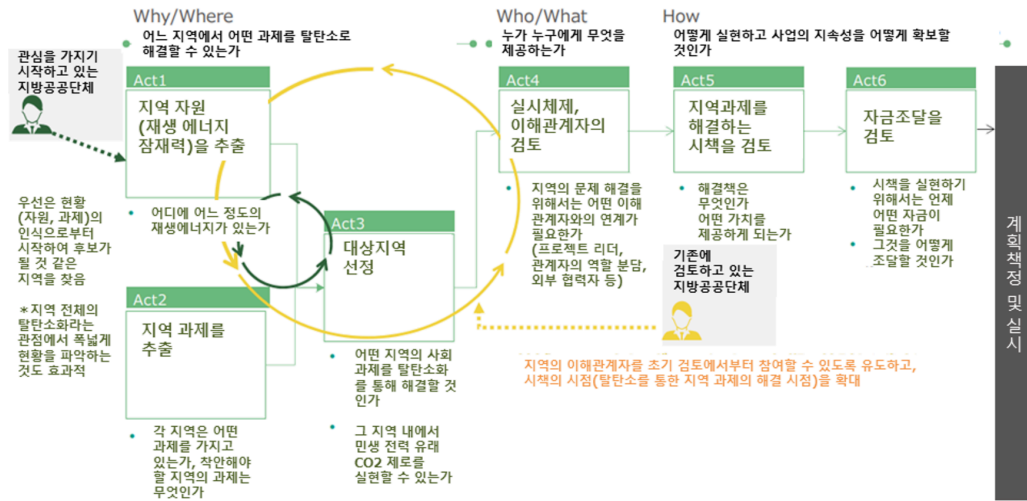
Why/Where

어느 지역에서 어떤 과제를 탈탄소로 해결할 수 있는가

Who/What

누가 누구에게 무엇을 제공하는가

How

어떻게 실현하고 사업의 지속성을 어떻게 확보할 것인가

관심을 가지기 시작하고 있는 지방공공단체

Act1

지역 자원 (재생 에너지 잠재력)을 추출

어디에 어느 정도의 재생에너지가 있는가

Act2

지역 과제를 추출

각 지역은 어떤 과제를 가지고 있는가, 착안해야 할 지역의 과제는 무엇인가

Act3

대상지역 선정

어떤 지역의 사회 과제를 탈탄소화를 통해 해결할 것인가

그 지역 내에서 민생 전력 유래 $CO_2$ 제로를 실현할 수 있는가

우선은 현황 (자원, 과제)의 인식으로부터 시작하여 후보가 될 것 같은 지역을 찾음

*지역 전체의 탈탄소화라는 관점에서 폭넓게 현황을 파악하는 것도 효과적

Act4

실시체제, 이해관계자의 검토

지역의 문제 해결을 위해서는 어떤 이해 관계자와의 연계가 필요한가 (프로젝트 리더, 관계자의 역할 분담, 외부 협력자 등)

Act5

지역과제를 해결하는 시책을 검토

해결책은 무엇인가 어떤 가치를 제공하게 되는가

기존에 검토하고 있는 지방공공단체

Act6

자금조달을 검토

시책을 실현하기 위해서는 언제 어떤 자금이 필요한가 그것을 어떻게 조달할 것인가

계획책정 및 실시

지역의 이해관계자를 초기 검토에서부터 참여할 수 있도록 유도하고, 시책의 시점(탈탄소를 통한 지역 과제의 해결 시점)을 확대